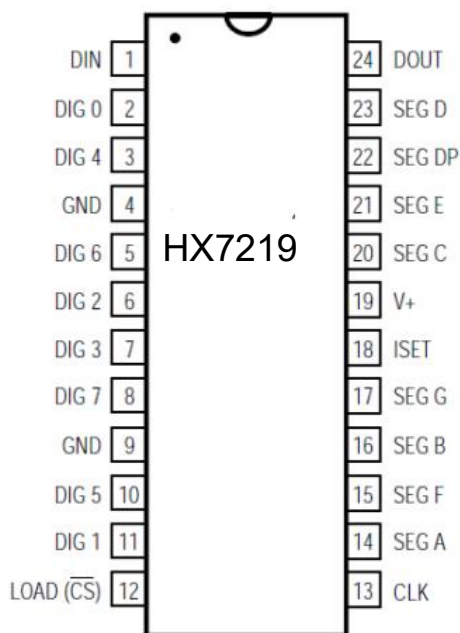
DIN 1
DIG 0 2
DIG 4 3
GND 4
DIG 6 5
DIG 2 6
DIG 3 7
DIG 7 8
GND 9
DIG 5 10
DIG 1 11
LOAD ($\overline{CS}$) 12

HX7219

24 DOUT
23 SEG D
22 SEG DP
21 SEG E
20 SEG C
19 V+
18 ISET
17 SEG G
16 SEG B
15 SEG F
14 SEG A
13 CLK